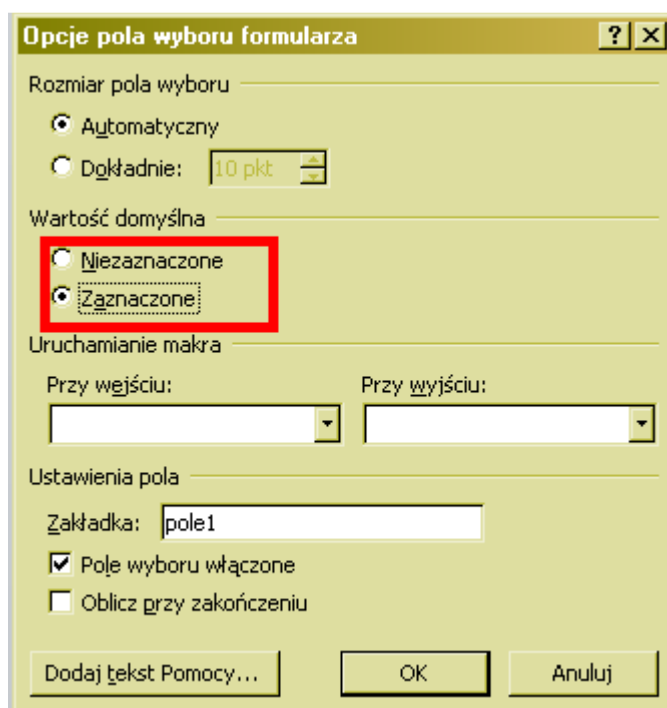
Opcje pola wyboru formularza

?

Rozmiar pola wyboru

Automatyczny

Dokładnie: 10 pkt

Wartość domyślna

Niezaznaczone

Zaznaczone

Uruchamianie makra

Przy wejściu:

Przy wyjściu:

Ustawienia pola

Zakładka: pole1

Pole wyboru włączone

Oblicz przy zakończeniu

Dodaj tekst Pomocy...

OK

Anuluj